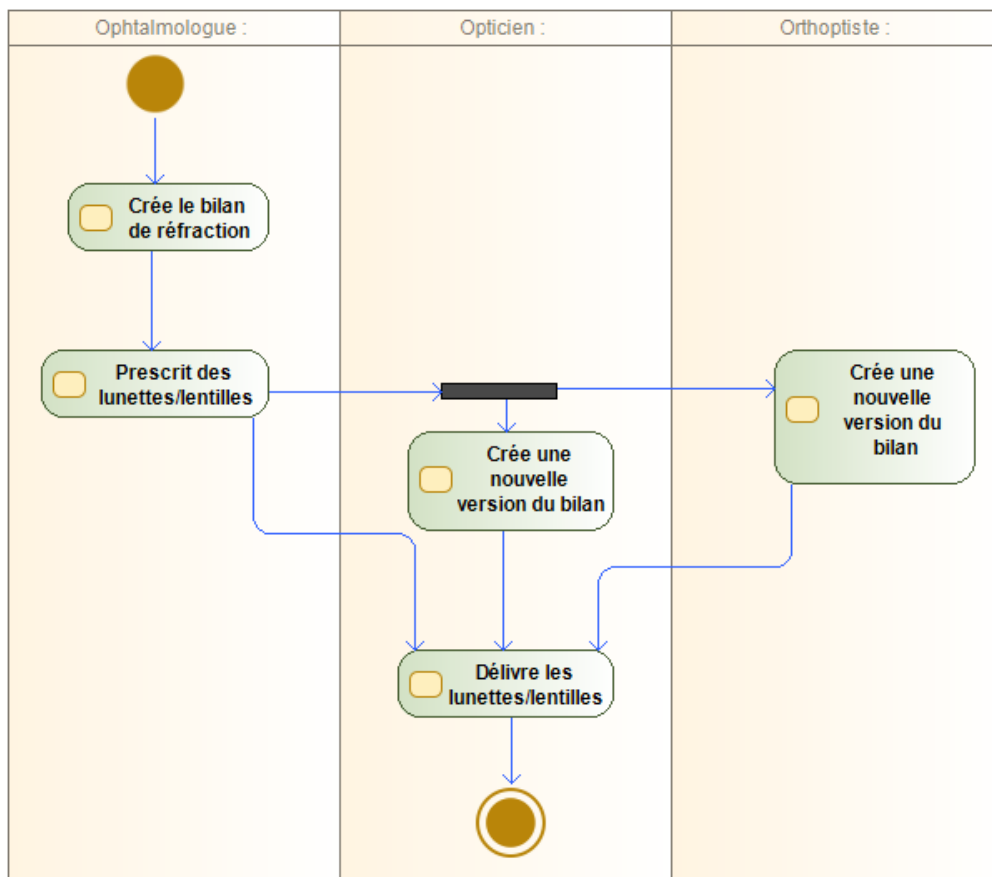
Ophtalmologue :

Opticien :

Orthoptiste :

Crée le bilan de réfraction

Prescrit des lunettes/lentilles

Crée une nouvelle version du bilan

Crée une nouvelle version du bilan

Délivre les lunettes/lentilles